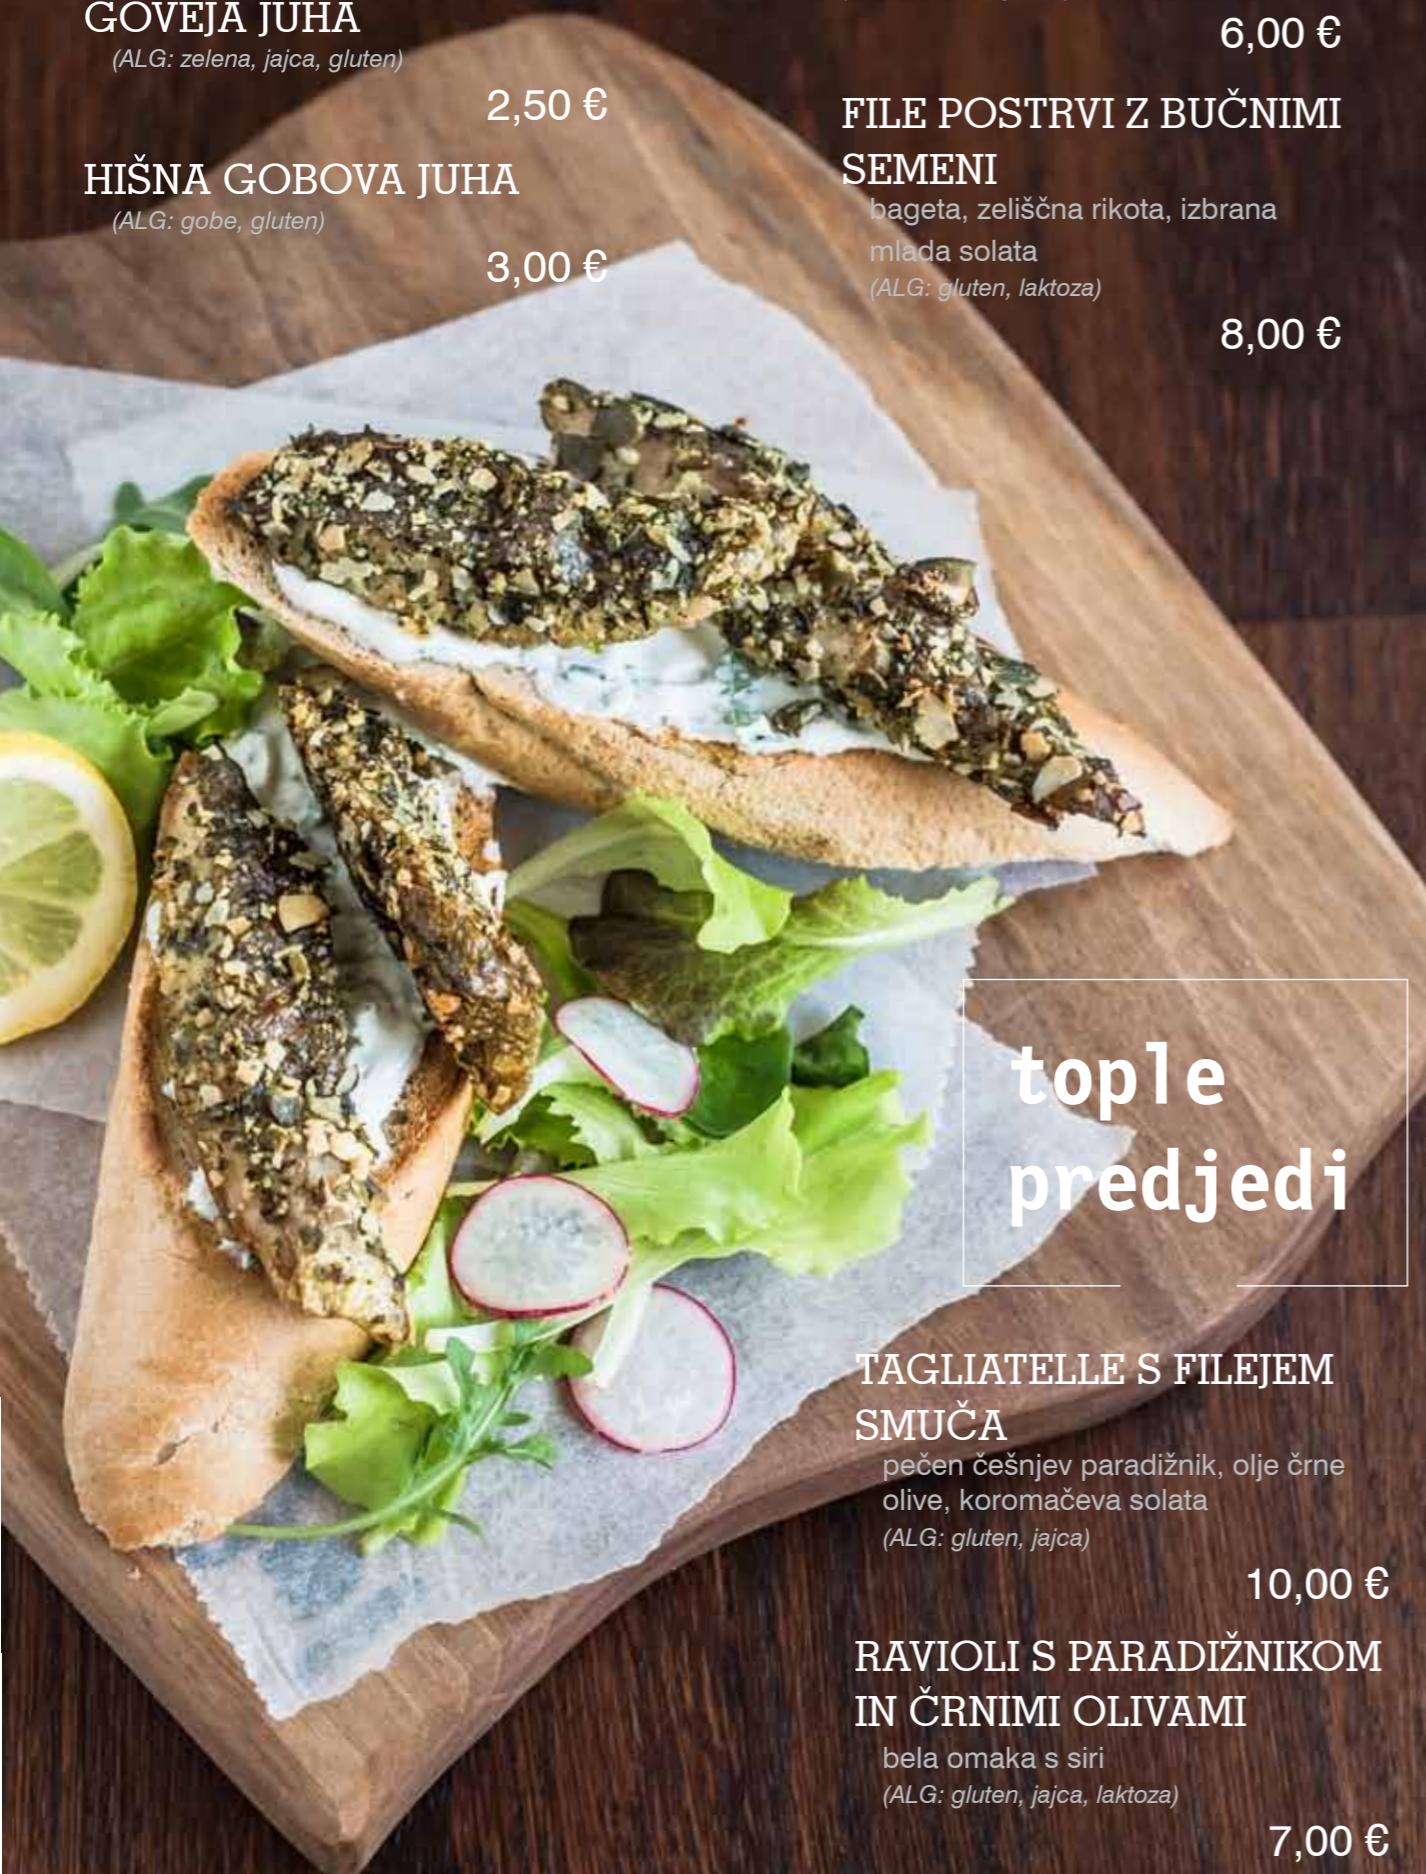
GOVEJA JUHA
(ALG: zelena, jajca, gluten)

2,50 €

HIŠNA GOBOVA JUHA
(ALG: gobe, gluten)

3,00 €

6,00 €

FILE POSTRVI Z BUČNIMI SEMENI
bageta, zeliščna rikota, izbrana mlada solata
(ALG: gluten, laktoza)

8,00 €

tople predjedi

TAGLIATELLE S FILEJEM SMUČA
pečen češnjev paradižnik, olje črne olive, koromačeva solata
(ALG: gluten, jajca)

10,00 €

RAVIOLI S PARADIŽNIKOM IN ČRNIMI OLIVAMI
bela omaka s siri
(ALG: gluten, jajca, laktoza)

7,00 €